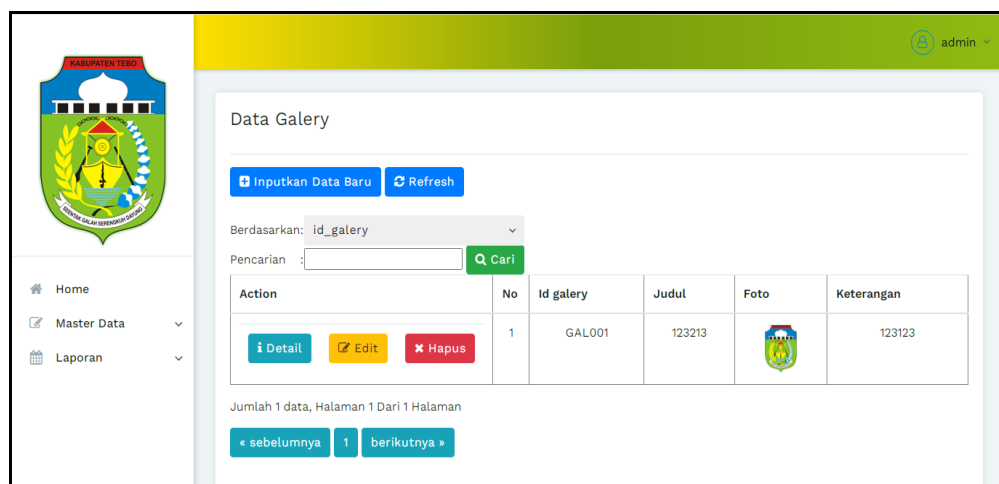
KABUPATEN TEBO

SERENTAK GALAH SERENGKUH DAYUNG

Home
Master Data
Laporan

admin

Data Galery

Inputkan Data Baru
Refresh

Berdasarkan: id_galery

Pencarian :

Cari

| Action | No | Id galery | Judul | Foto | Keterangan |
|---|---|---|---|---|---|
| Detail Edit Hapus | 1 | GAL001 | 123213 | | 123123 |

Jumlah 1 data, Halaman 1 Dari 1 Halaman

« sebelumnya 1 berikutnya »